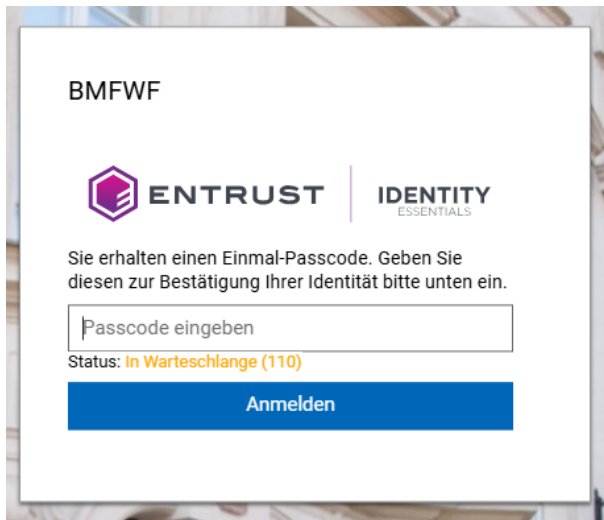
BMFWF

ENTRUST | IDENTITY ESSENTIALS

Sie erhalten einen Einmal-Passcode. Geben Sie diesen zur Bestätigung Ihrer Identität bitte unten ein.

Passcode eingeben

Status: In Warteschlange (110)

Anmelden